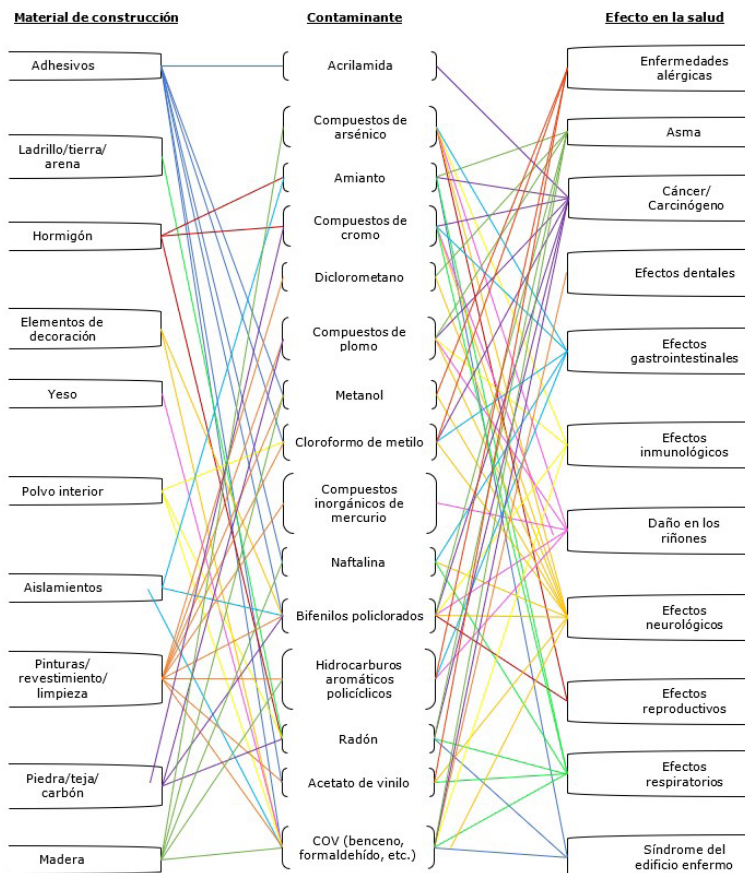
Material de construcción

Adhesivos

Ladrillo/tierra/ arena

Hormigón

Elementos de decoración

Yeso

Polvo interior

Aislamientos

Pinturas/ revestimiento/ limpieza

Piedra/teja/ carbón

Madera

Contaminante

Acrilamida

Compuestos de arsénico

Amianto

Compuestos de cromo

Diclorometano

Compuestos de plomo

Metanol

Cloroformo de metilo

Compuestos inorgánicos de mercurio

Naftalina

Bifenilos policlorados

Hidrocarburos aromáticos policíclicos

Radón

Acetato de vinilo

COV (benceno, formaldehído, etc.)

Efecto en la salud

Enfermedades alérgicas

Asma

Cáncer/ Carcinógeno

Efectos dentales

Efectos gastrointestinales

Efectos inmunológicos

Daño en los riñones

Efectos neurológicos

Efectos reproductivos

Efectos respiratorios

Síndrome del edificio enfermo